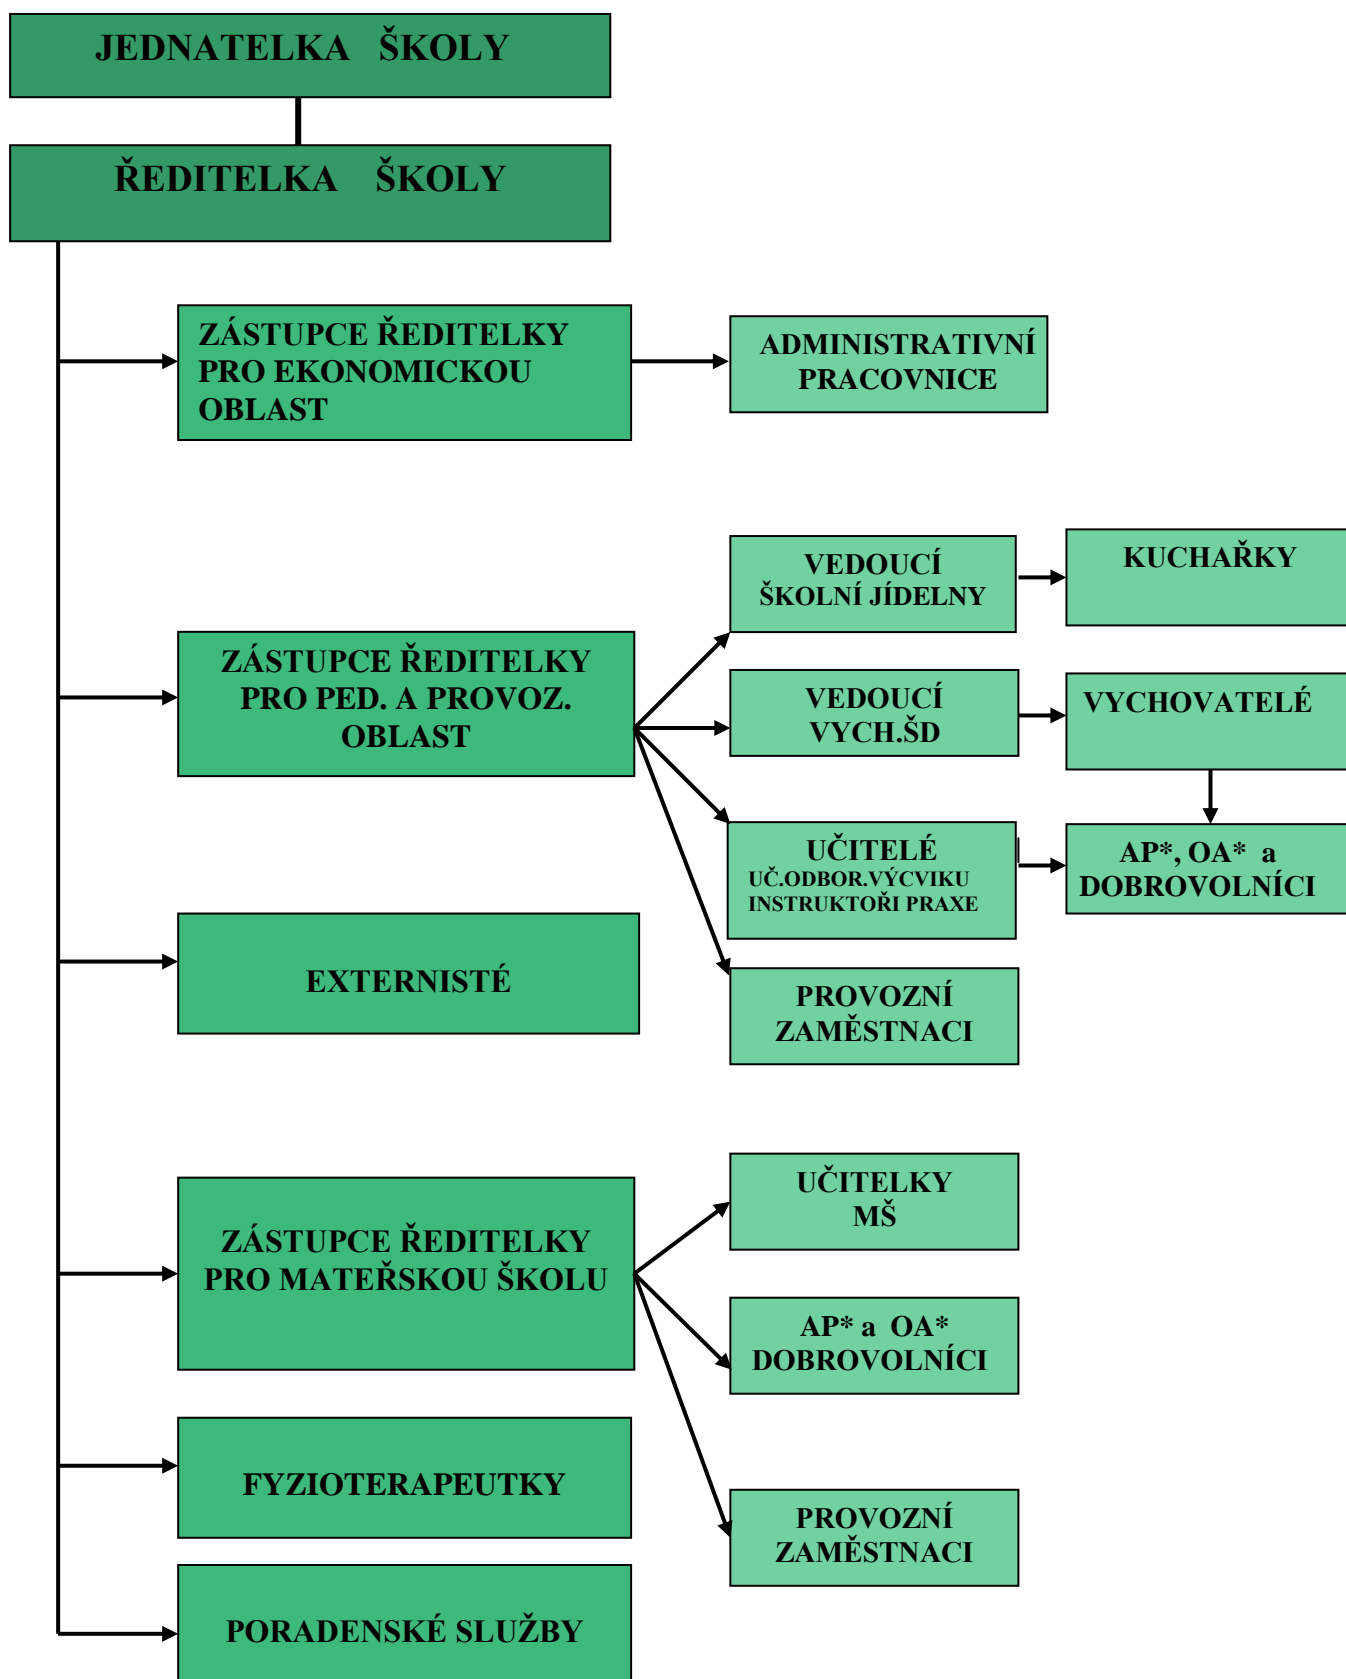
JEDNATELKA ŠKOLY

ŘEDITELKA ŠKOLY

ZÁSTUPCE ŘEDITELKY PRO EKONOMICKOU OBLAST

ADMINISTRATIVNÍ PRACOVNICE

ZÁSTUPCE ŘEDITELKY PRO PED. A PROVOZ. OBLAST

VEDOUCÍ ŠKOLNÍ JÍDELNY

KUCHAŘKY

VEDOUCÍ VYCH.ŠD

VYCHOVATELÉ

UČITELÉ UČ.ODBOR.VÝCVIKU INSTRUKTOŘI PRAXE

AP*, OA* a DOBROVOLNÍCI

EXTERNISTÉ

PROVOZNÍ ZAMĚSTNACI

ZÁSTUPCE ŘEDITELKY PRO MATEŘSKOU ŠKOLU

UČITELKY MŠ

AP* a OA* DOBROVOLNÍCI

PROVOZNÍ ZAMĚSTNACI

FYZIOTERAPEUTKY

PORADENSKÉ SLUŽBY